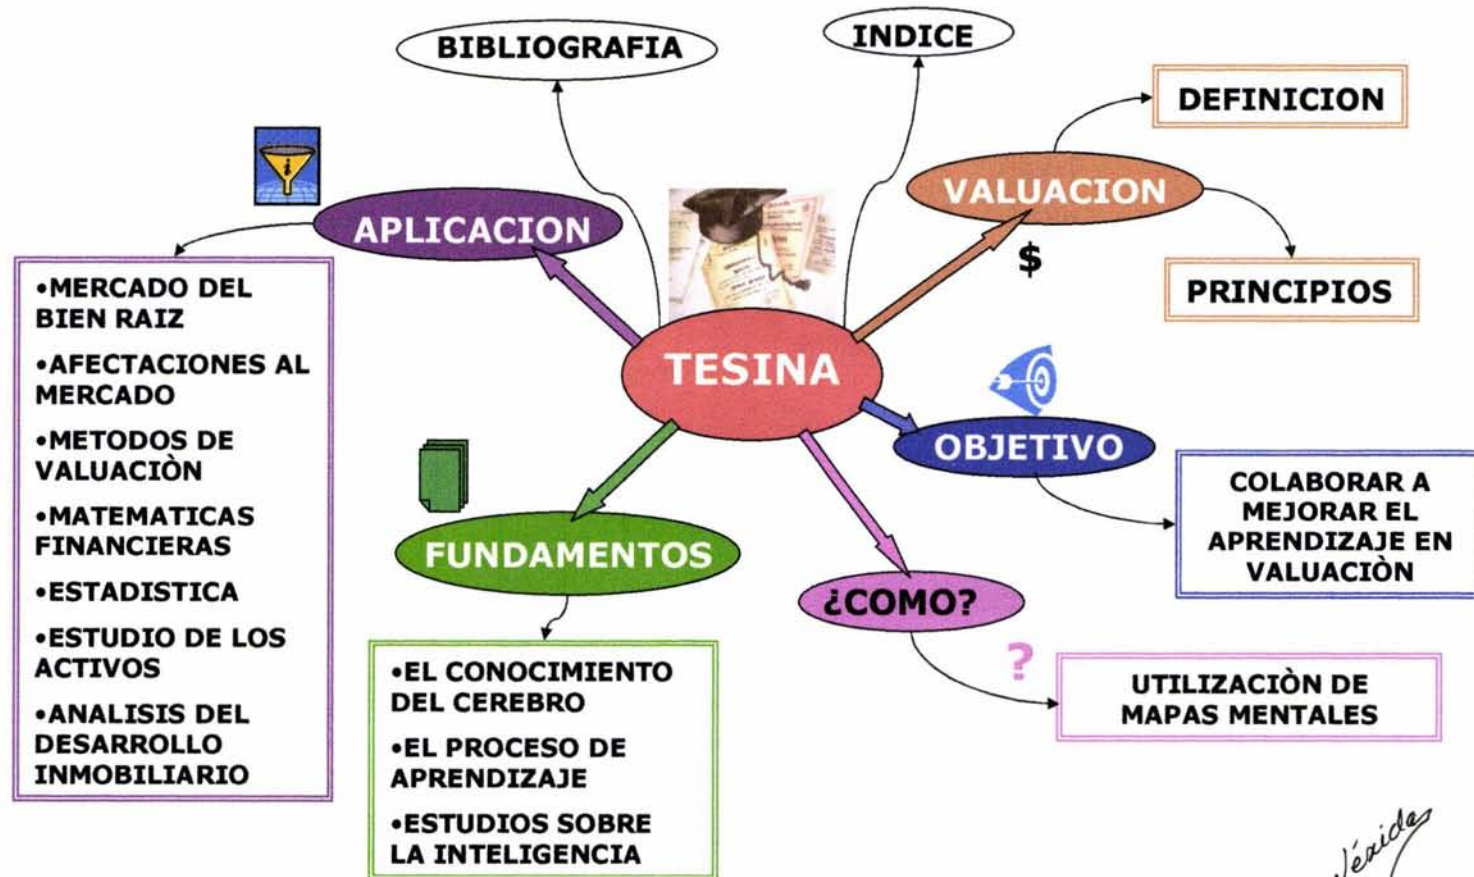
BIBLIOGRAFIA

INDICE

DEFINICION

VALUACION

$

PRINCIPIOS

APLICACION

•MERCADO DEL BIEN RAIZ

•AFECTACIONES AL MERCADO

•METODOS DE VALUACIÒN

•MATEMATICAS FINANCIERAS

•ESTADISTICA

•ESTUDIO DE LOS ACTIVOS

•ANALISIS DEL DESARROLLO INMOBILIARIO

TESINA

OBJETIVO

COLABORAR A MEJORAR EL APRENDIZAJE EN VALUACIÒN

FUNDAMENTOS

•EL CONOCIMIENTO DEL CEREBRO

•EL PROCESO DE APRENDIZAJE

•ESTUDIOS SOBRE LA INTELIGENCIA

¿COMO?

?

UTILIZACIÒN DE MAPAS MENTALES

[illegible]